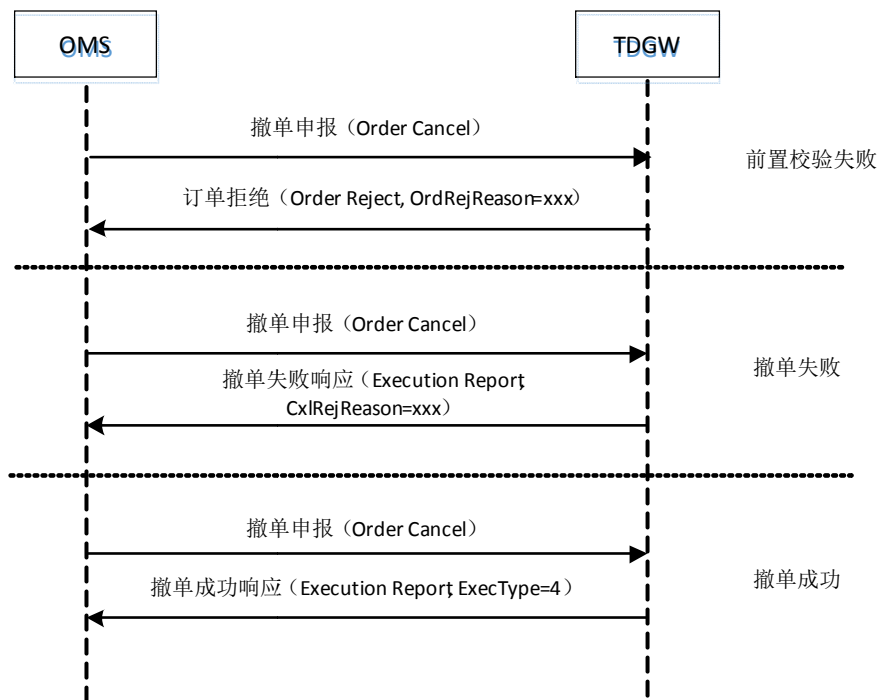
OMS

TDGW

撤单申报（Order Cancel）

前置校验失败

订单拒绝（Order Reject, OrdRejReason=xxx）

撤单申报（Order Cancel）

撤单失败

撤单失败响应（Execution Report, CxlRejReason=xxx）

撤单申报（Order Cancel）

撤单成功

撤单成功响应（Execution Report, ExecType=4）